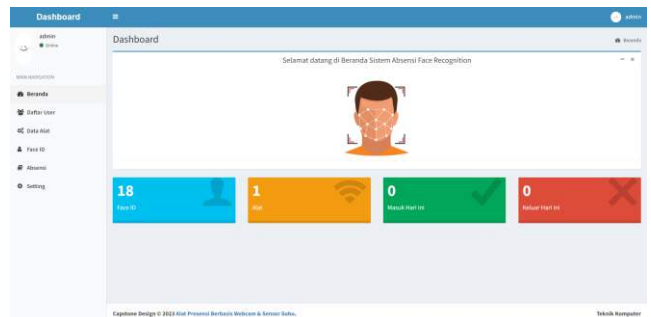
Dashboard
admin
admin
● Online
MAIN NAVIGATION
Beranda
Daftar User
Data Alat
Face ID
Absensi
Setting
Dashboard
Beranda
Selamat datang di Beranda Sistem Absensi Face Recognition
18
Face ID
1
Alat
0
Masuk Hari Ini
0
Keluar Hari Ini
Capstone Design © 2023 Alat Presensi Berbasis Webcam & Sensor Suhu.
Teknik Komputer